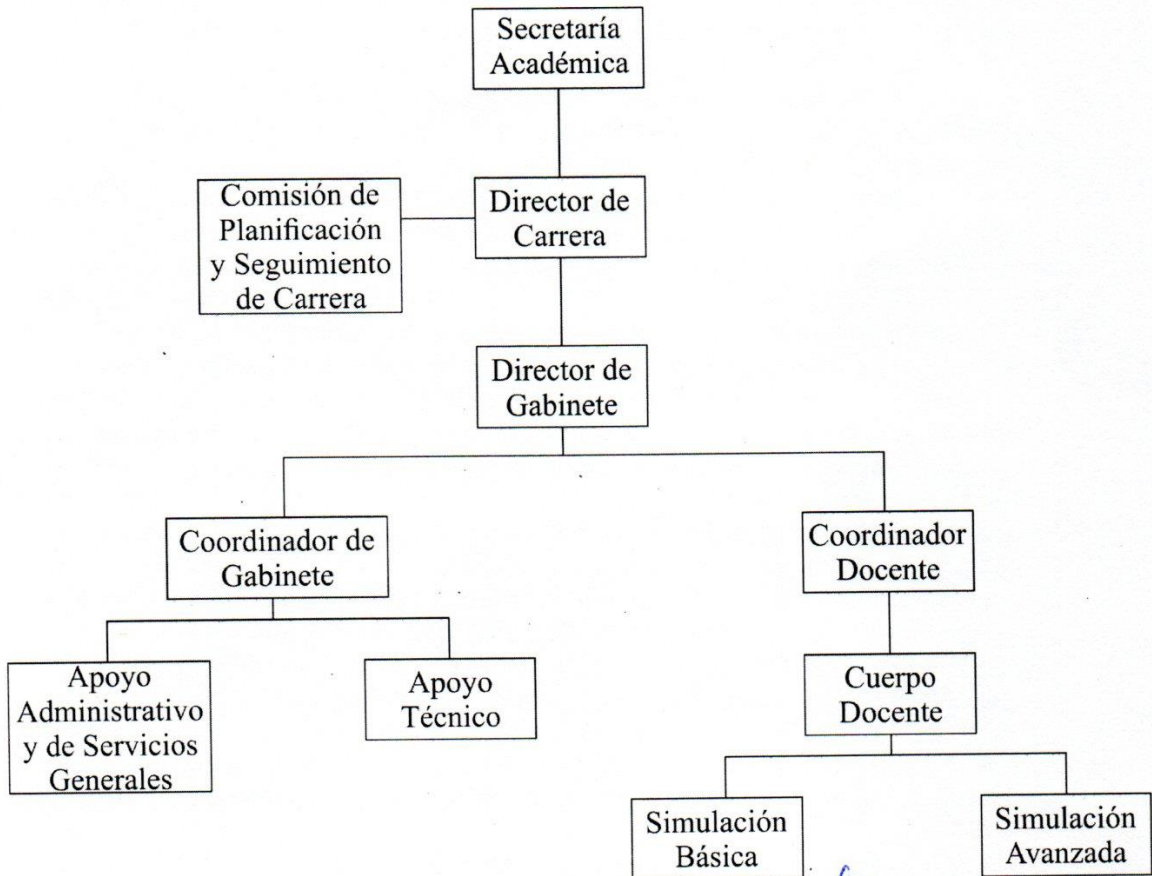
Secretaría Académica

Comisión de Planificación y Seguimiento de Carrera

Director de Carrera

Director de Gabinete

Coordinador de Gabinete

Coordinador Docente

Apoyo Administrativo y de Servicios Generales

Apoyo Técnico

Cuerpo Docente

Simulación Básica

Simulación Avanzada